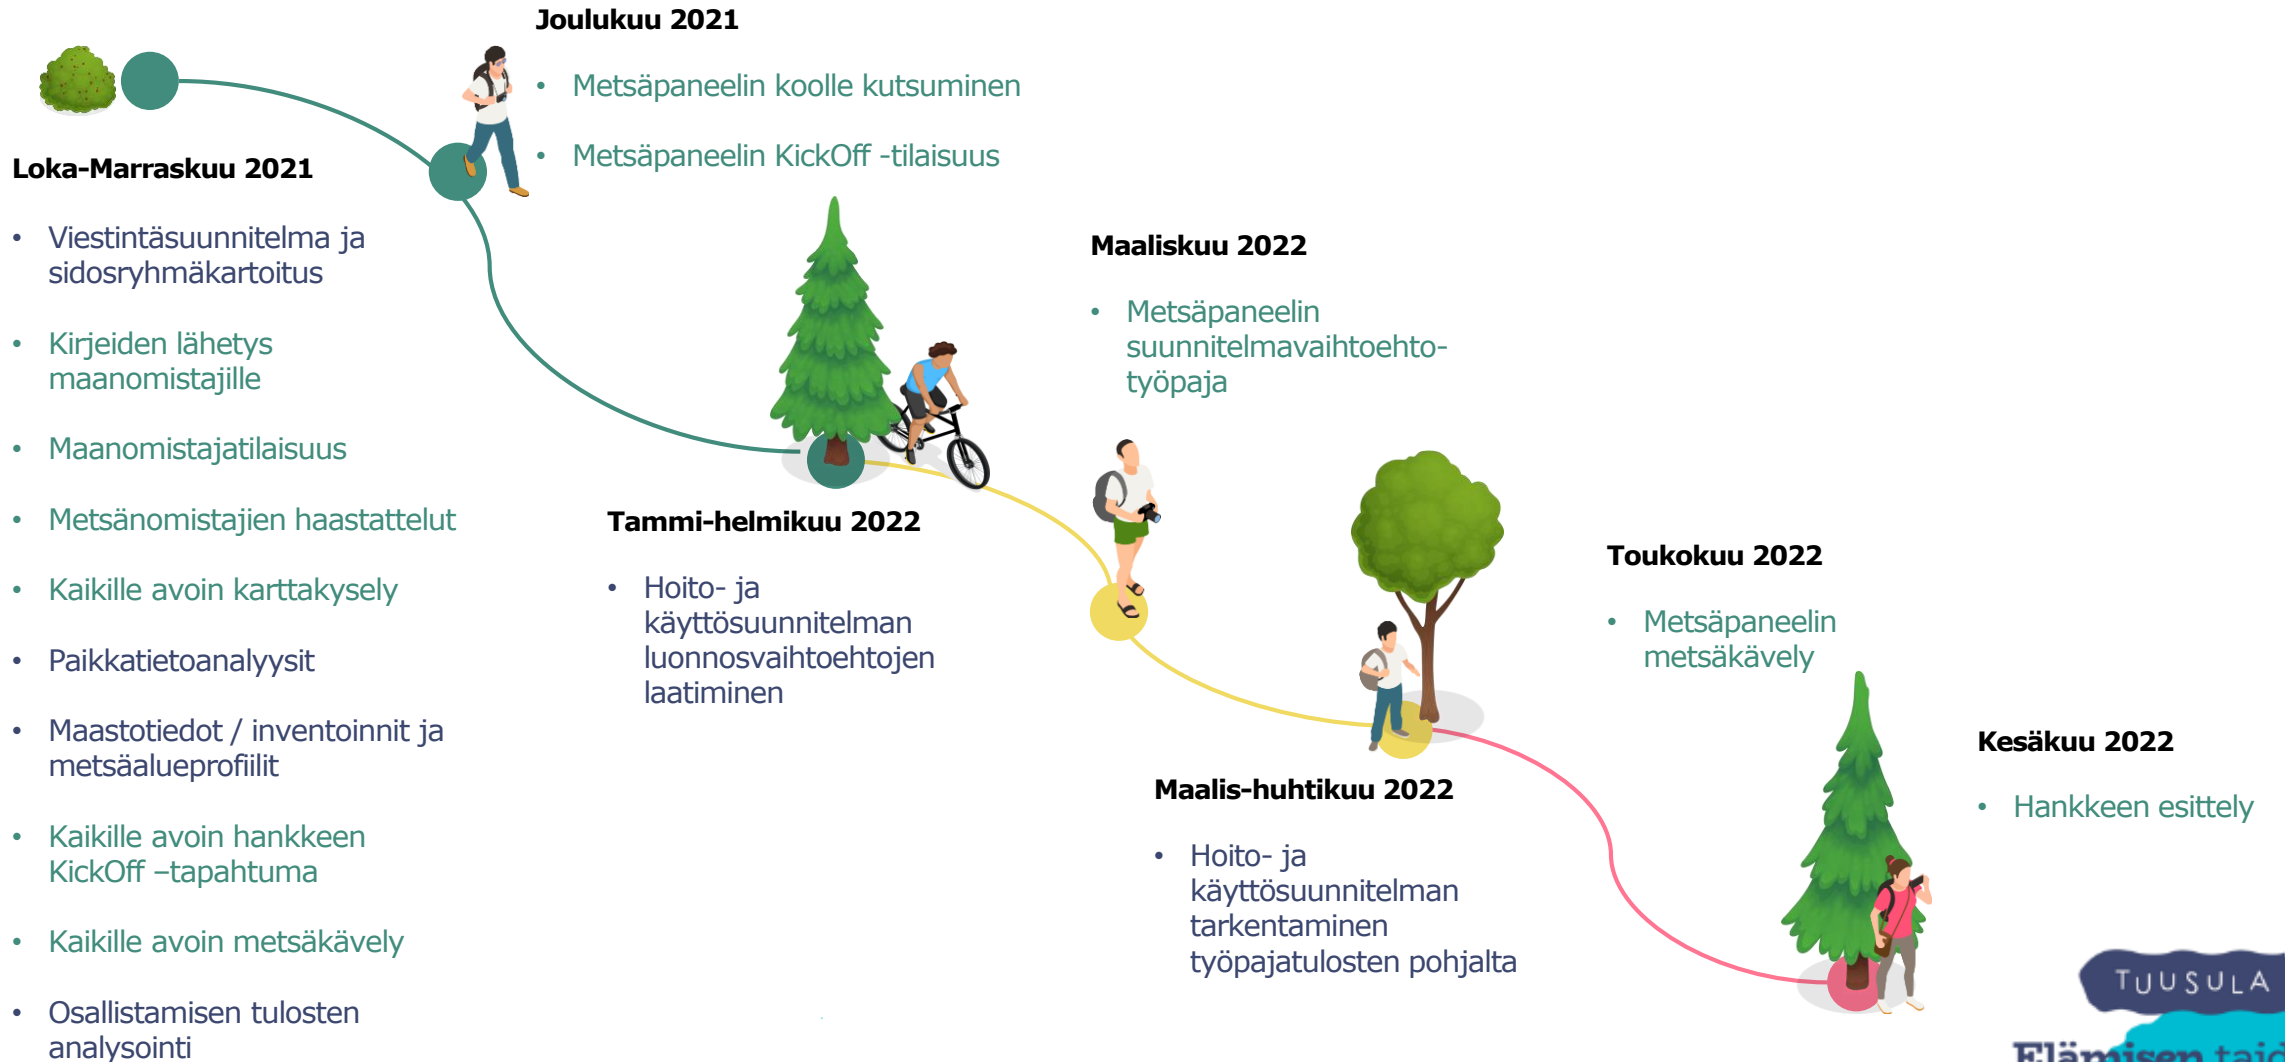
Joulukuu 2021

- Metsäpaneelin koolle kutsuminen
- Metsäpaneelin KickOff -tilaisuus

Loka-Marraskuu 2021

- Viestintäsuunnitelma ja sidosryhmäkartoitus
- Kirjeiden lähetys maanomistajille
- Maanomistajatilaisuus
- Metsänomistajien haastattelut
- Kaikille avoin karttakysely
- Paikkatietoanalyysit
- Maastotiedot / inventoinnit ja metsäalueprofiilit
- Kaikille avoin hankkeen KickOff –tapahtuma
- Kaikille avoin metsäkävely
- Osallistamisen tulosten analysointi

Maaliskuu 2022

- Metsäpaneelin suunnitelmavaihtoehtotyöpaja

Tammi-helmikuu 2022

- Hoito- ja käyttösuunnitelman luonnosvaihtoehtojen laatiminen

Toukokuu 2022

- Metsäpaneelin metsäkävely

Kesäkuu 2022

- Hankkeen esittely

Maalis-huhtikuu 2022

- Hoito- ja käyttösuunnitelman tarkentaminen työpajatulosten pohjalta

TUUSULA
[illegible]